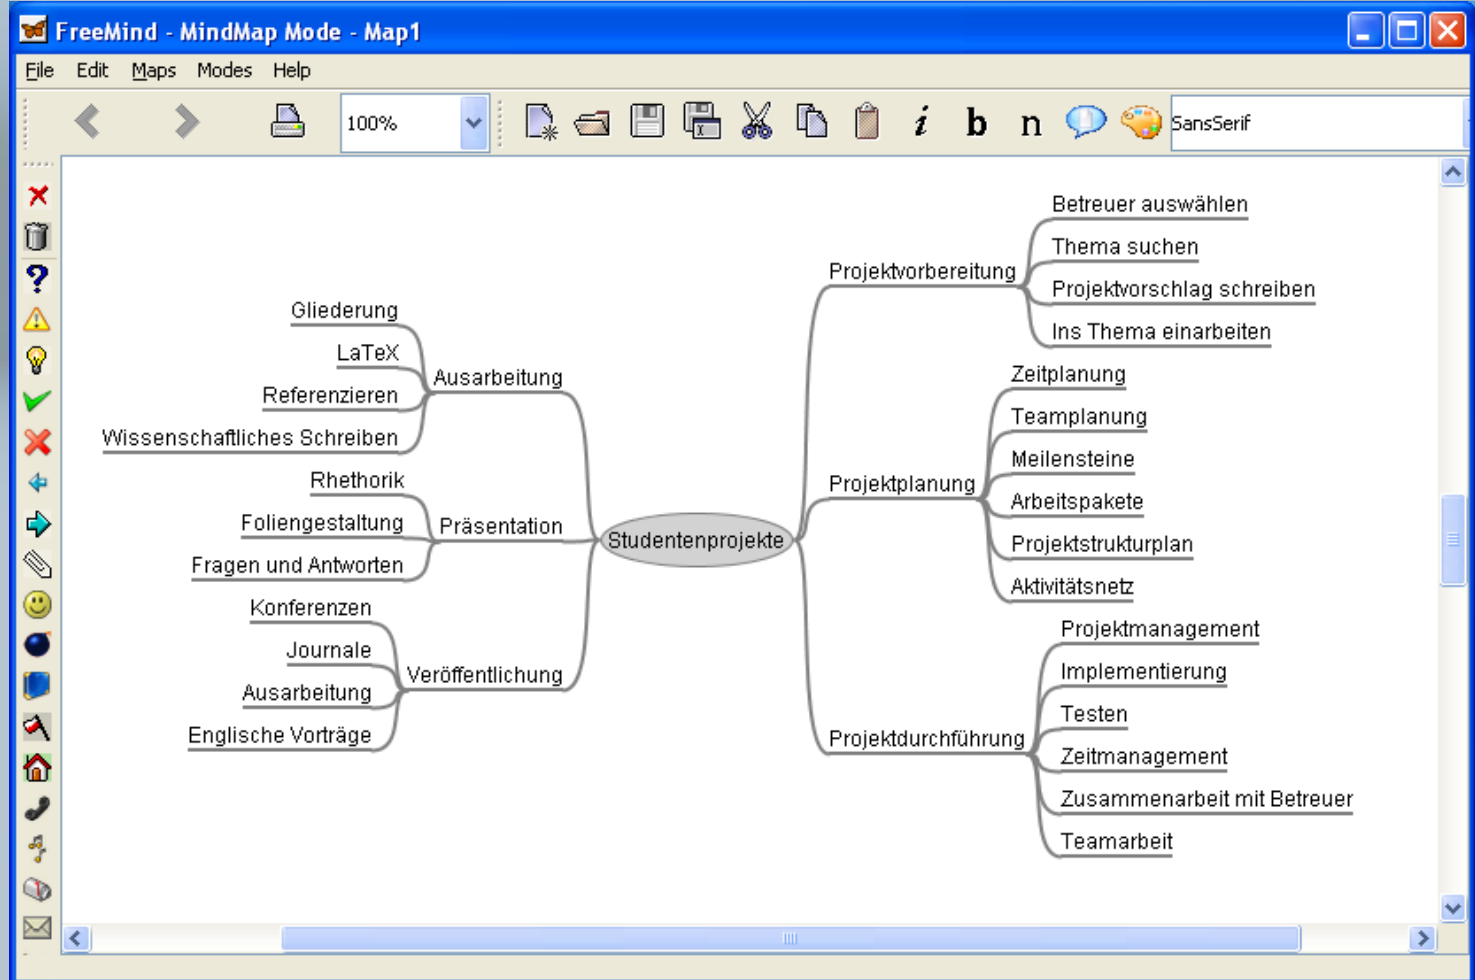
FreeMind - MindMap Mode - Map1

File Edit Maps Modes Help

100%

i b n

SansSerif

Studentenprojekte

Ausarbeitung
Gliederung
LaTeX
Referenzieren
Wissenschaftliches Schreiben

Präsentation
Rhethorik
Foliengestaltung
Fragen und Antworten

Veröffentlichung
Konferenzen
Journale
Ausarbeitung
Englische Vorträge

Projektvorbereitung
Betreuer auswählen
Thema suchen
Projektvorschlag schreiben
Ins Thema einarbeiten

Projektplanung
Zeitplanung
Teamplanung
Meilensteine
Arbeitspakete
Projektstrukturplan
Aktivitätsnetz

Projektdurchführung
Projektmanagement
Implementierung
Testen
Zeitmanagement
Zusammenarbeit mit Betreuer
Teamarbeit